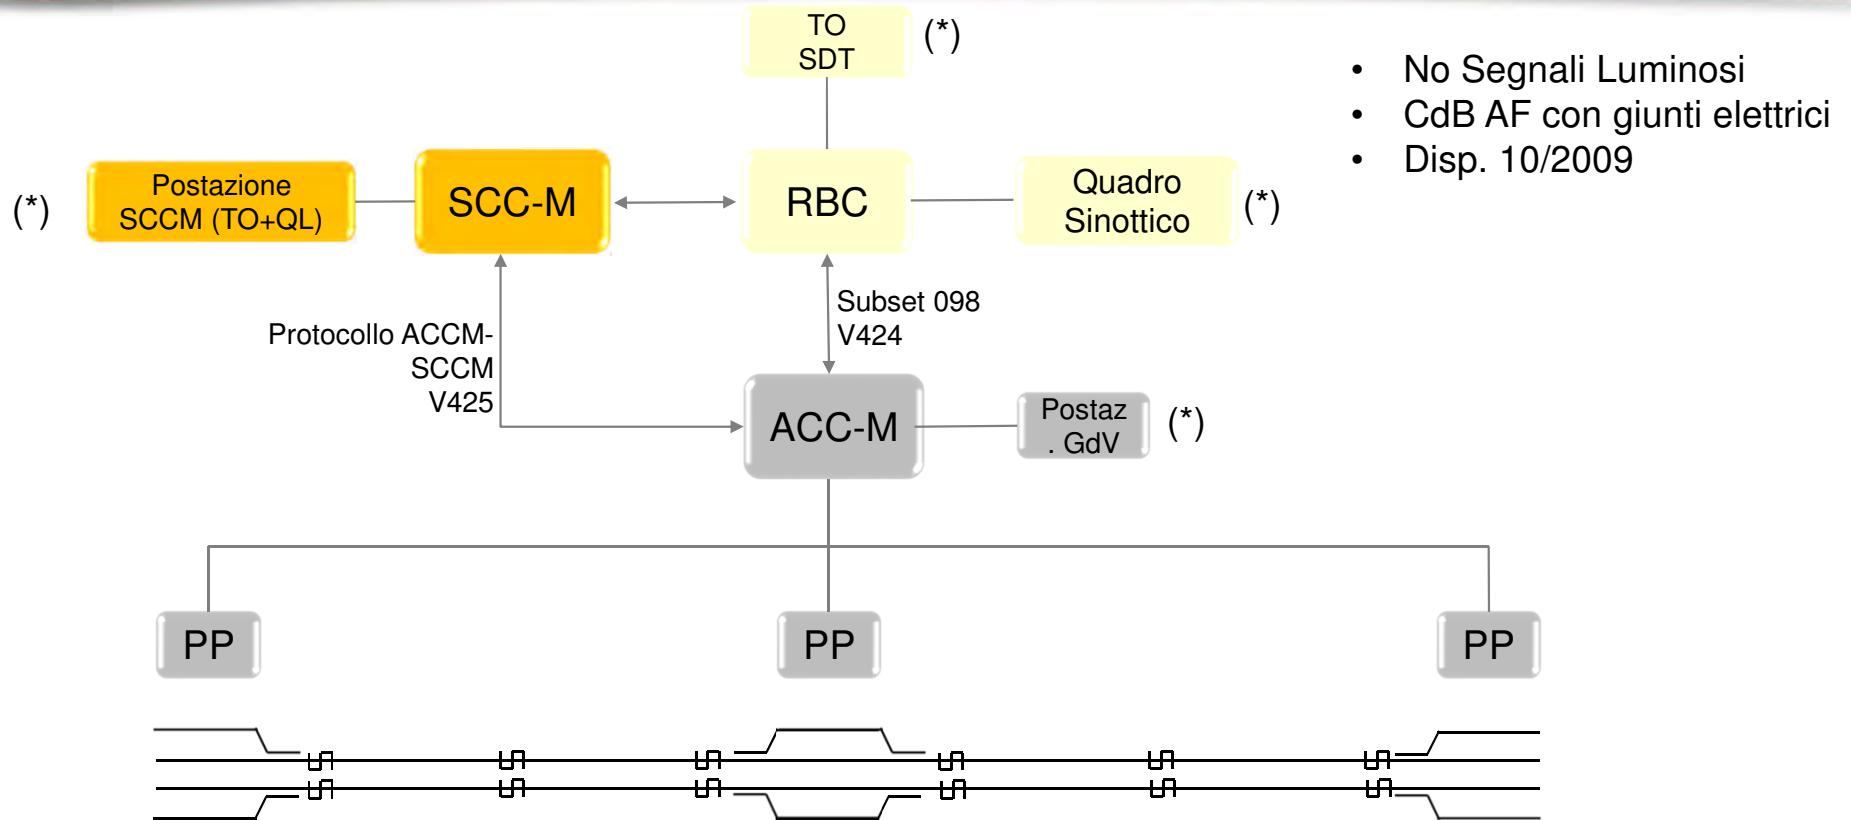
TO
SDT

(*)

• No Segnali Luminosi
• CdB AF con giunti elettrici
• Disp. 10/2009

(*)

Postazione
SCCM (TO+QL)

SCC-M

RBC

Quadro
Sinottico

(*)

Subset 098
V424

Protocollo ACCM-
SCCM
V425

ACC-M

Postaz
. GdV

(*)

PP

PP

PP